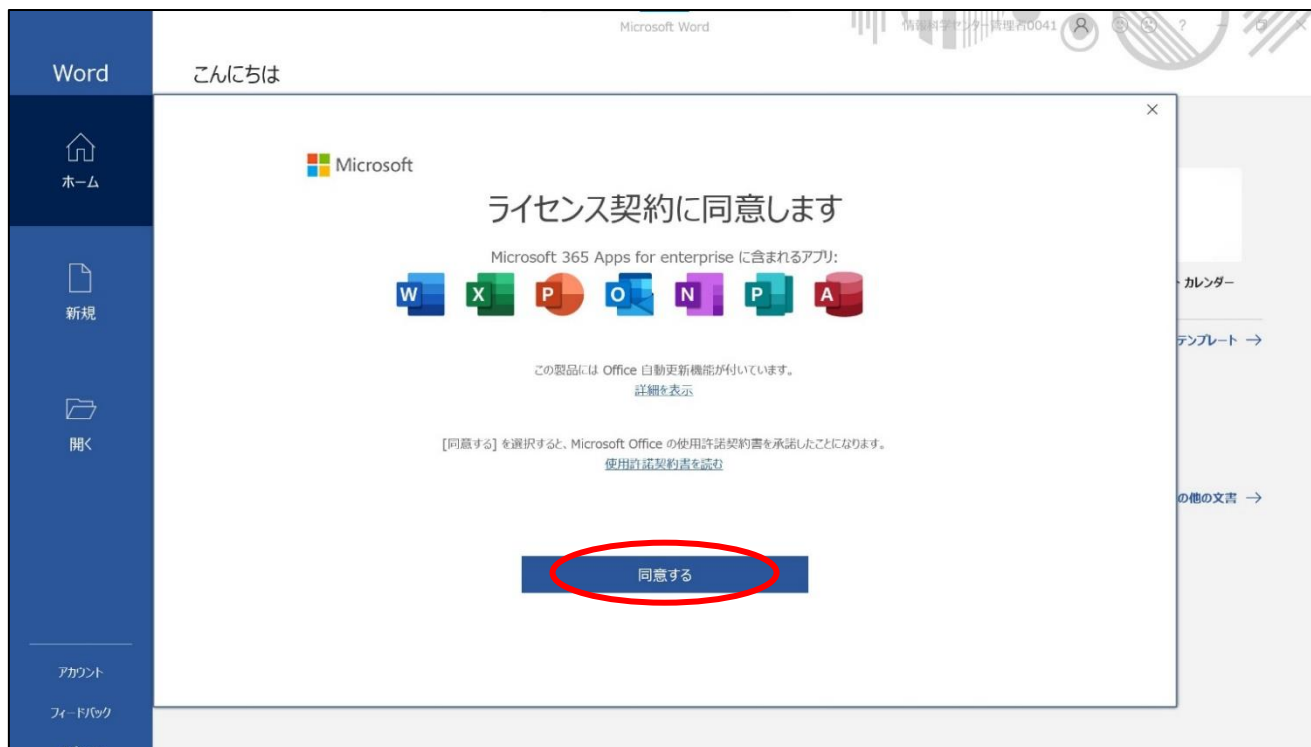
Microsoft Word

情報科学センター管理者0041

?

Word

ホーム

新規

開く

アカウント

フィードバック

こんにちは

×

Microsoft

ライセンス契約に同意します

Microsoft 365 Apps for enterprise に含まれるアプリ:

W X P O N P A

この製品には Office 自動更新機能が付いています。

詳細を表示

[同意する] を選択すると、Microsoft Office の使用許諾契約書を承諾したことになります。

使用許諾契約書を読む

同意する

カレンダー

テンプレート →

の他の文書 →